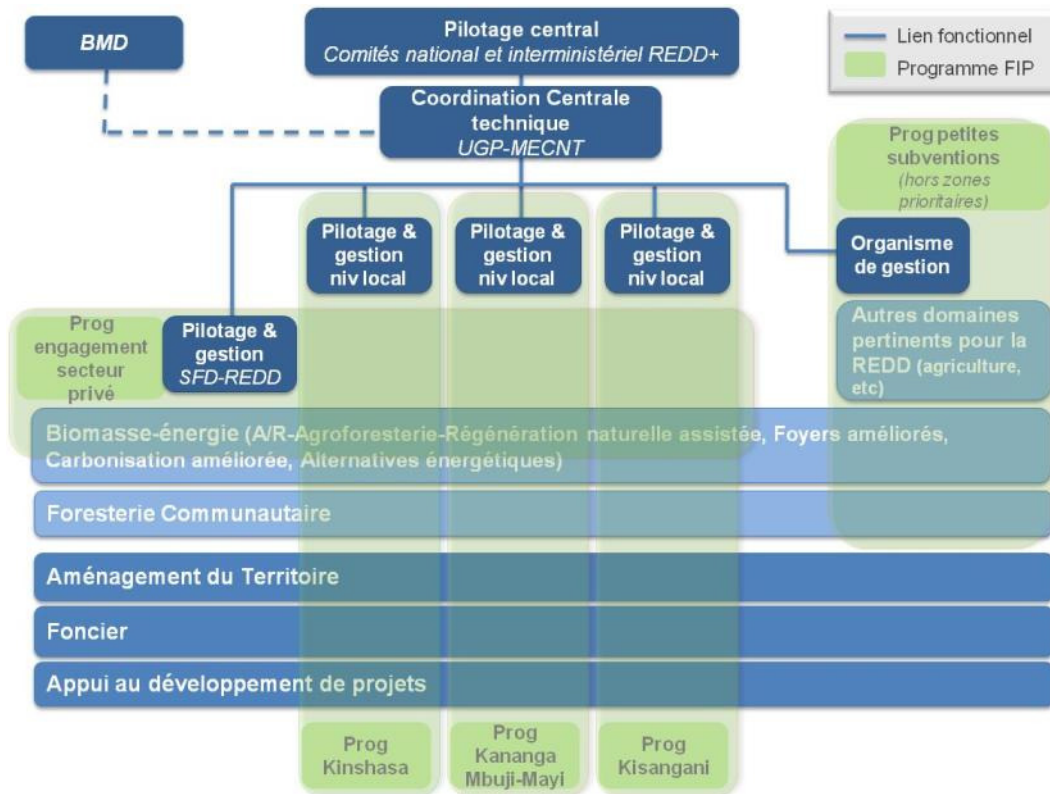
BMD

Pilotage central
Comités national et interministériel REDD+

Lien fonctionnel
Programme FIP

Coordination Centrale technique
UGP-MECNT

Prog petites subventions
(hors zones prioritaires)

Pilotage & gestion niv local

Pilotage & gestion niv local

Pilotage & gestion niv local

Organisme de gestion

Prog engagement secteur privé

Pilotage & gestion
SFD-REDD

Autres domaines pertinents pour la REDD (agriculture, etc)

Biomasse-énergie (A/R-Agroforesterie-Régénération naturelle assistée, Foyers améliorés, Carbonisation améliorée, Alternatives énergétiques)

Foresterie Communautaire

Aménagement du Territoire

Foncier

Appui au développement de projets

Prog Kinshasa

Prog Kananga Mbuji-Mayi

Prog Kisangani